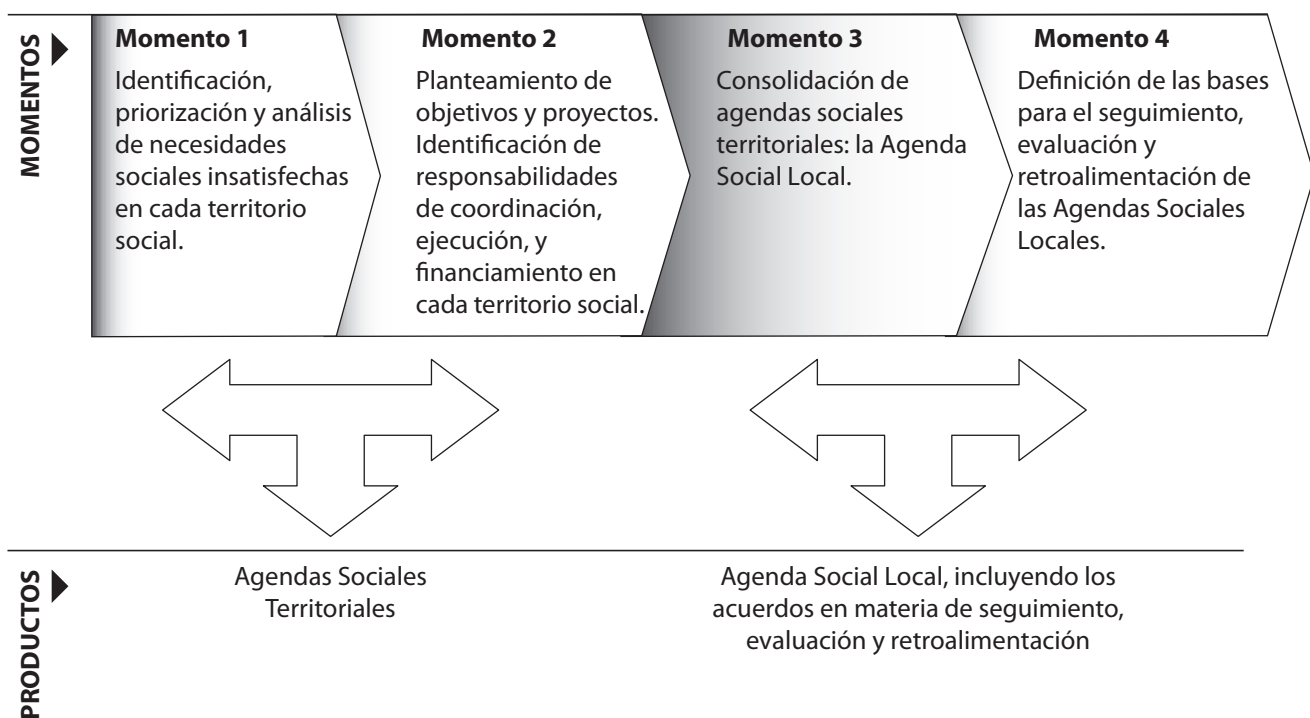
MOMENTOS

Momento 1
Identificación, priorización y análisis de necesidades sociales insatisfechas en cada territorio social.

Momento 2
Planteamiento de objetivos y proyectos. Identificación de responsabilidades de coordinación, ejecución, y financiamiento en cada territorio social.

Momento 3
Consolidación de agendas sociales territoriales: la Agenda Social Local.

Momento 4
Definición de las bases para el seguimiento, evaluación y retroalimentación de las Agendas Sociales Locales.

PRODUCTOS

Agendas Sociales Territoriales

Agenda Social Local, incluyendo los acuerdos en materia de seguimiento, evaluación y retroalimentación